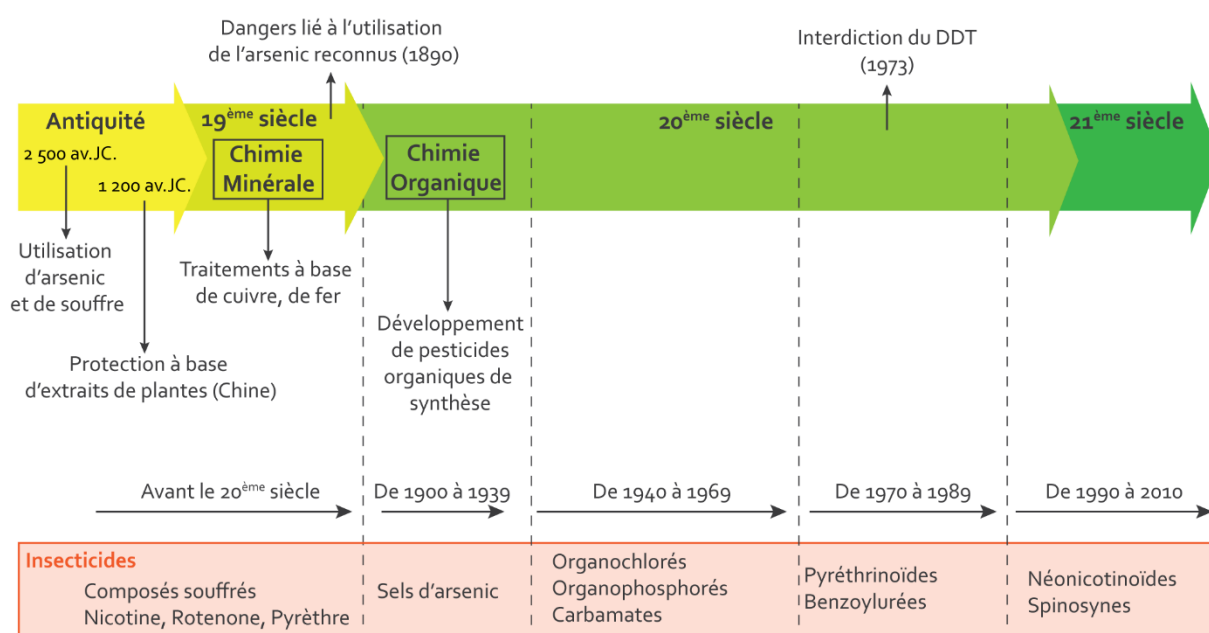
Dangers lié à l'utilisation de l'arsenic reconnus (1890)

Interdiction du DDT (1973)

Antiquité

2 500 av.JC.

1 200 av.JC.

19$^{ème}$ siècle

Chimie Minérale

Chimie Organique

20$^{ème}$ siècle

21$^{ème}$ siècle

Utilisation d'arsenic et de souffre

Protection à base d'extraits de plantes (Chine)

Traitements à base de cuivre, de fer

Développement de pesticides organiques de synthèse

Avant le 20$^{ème}$ siècle

De 1900 à 1939

De 1940 à 1969

De 1970 à 1989

De 1990 à 2010

Insecticides

Composés souffrés
Nicotine, Rotenone, Pyrèthre

Sels d'arsenic

Organochlorés
Organophosphorés
Carbamates

Pyréthrinoïdes
Benzoylurées

Néonicotinoïdes
Spinosynes